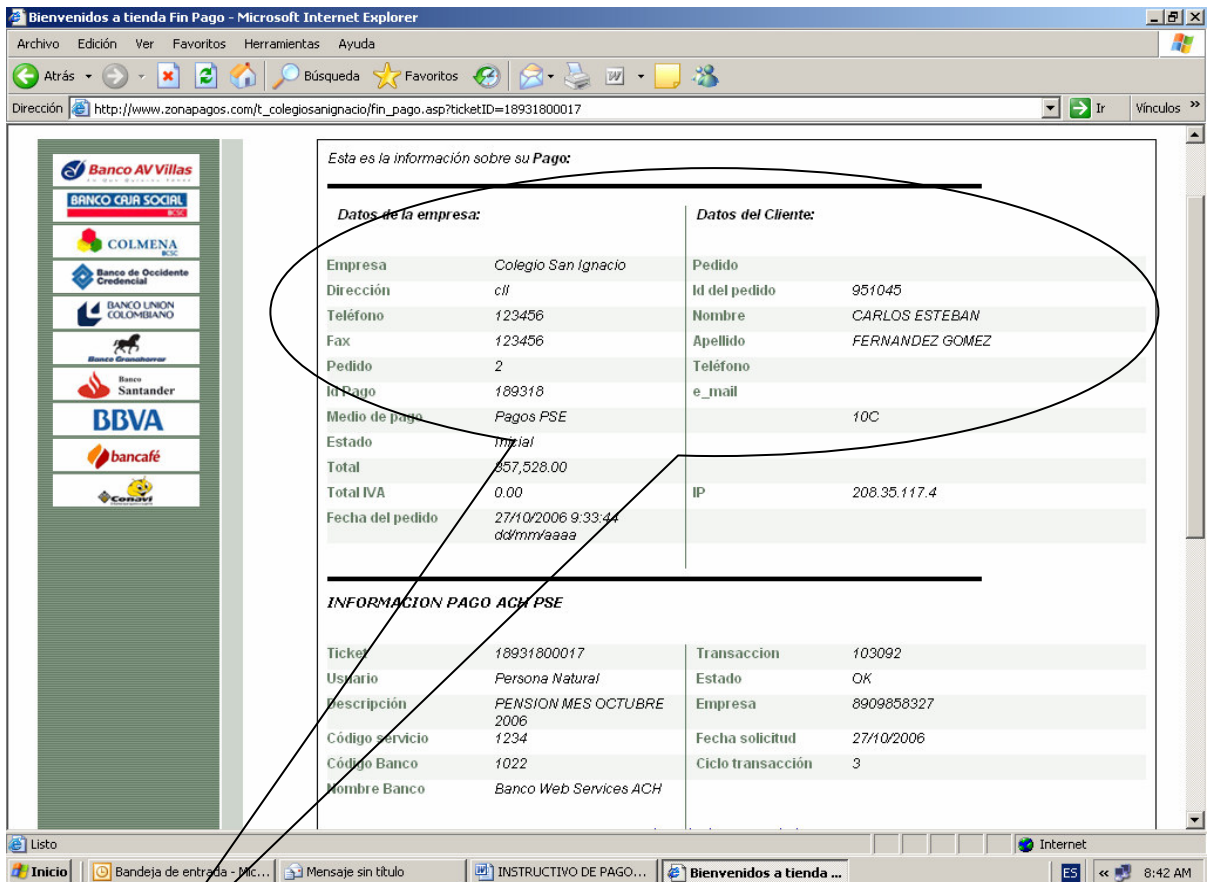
Bienvenidos a tienda Fin Pago - Microsoft Internet Explorer

Archivo Edición Ver Favoritos Herramientas Ayuda

Atrás Búsqueda Favoritos

Dirección http://www.zonapagos.com/t_colegiosanignacio/fin_pago.asp?ticketID=18931800017 Ir Vínculos »

Banco AV Villas
BANCO CAJA SOCIAL BCSC
COLMENA BCSC
Banco de Occidente Credencial
BANCO UNION COLOMBIANO
Banco Granahorrar
Banco Santander
BBVA
bancafé
Conavi

Esta es la información sobre su Pago:

Datos de la empresa: | Datos del Cliente:

| | | | |
|---|---|---|---|
| Empresa | Colegio San Ignacio | Pedido | |
| Dirección | cll | Id del pedido | 951045 |
| Teléfono | 123456 | Nombre | CARLOS ESTEBAN |
| Fax | 123456 | Apellido | FERNANDEZ GOMEZ |
| Pedido | 2 | Teléfono | |
| Id Pago | 189318 | e_mail | |
| Medio de pago | Pagos PSE | | 10C |
| Estado | Inicial | | |
| Total | 357,528.00 | | |
| Total IVA | 0.00 | IP | 208.35.117.4 |
| Fecha del pedido | 27/10/2006 9:33:44 dd/mm/aaaa | | |

INFORMACION PAGO ACH PSE

| | | | |
|---|---|---|---|
| Ticket | 18931800017 | Transaccion | 103092 |
| Usuario | Persona Natural | Estado | OK |
| Descripción | PENSION MES OCTUBRE 2006 | Empresa | 8909858327 |
| Código servicio | 1234 | Fecha solicitud | 27/10/2006 |
| Código Banco | 1022 | Ciclo transacción | 3 |
| Nombre Banco | Banco Web Services ACH | | |

Listo Internet

Inicio Bandeja de entrada - Mic... Mensaje sin título INSTRUCTIVO DE PAGO... Bienvenidos a tienda ... ES 8:42 AM